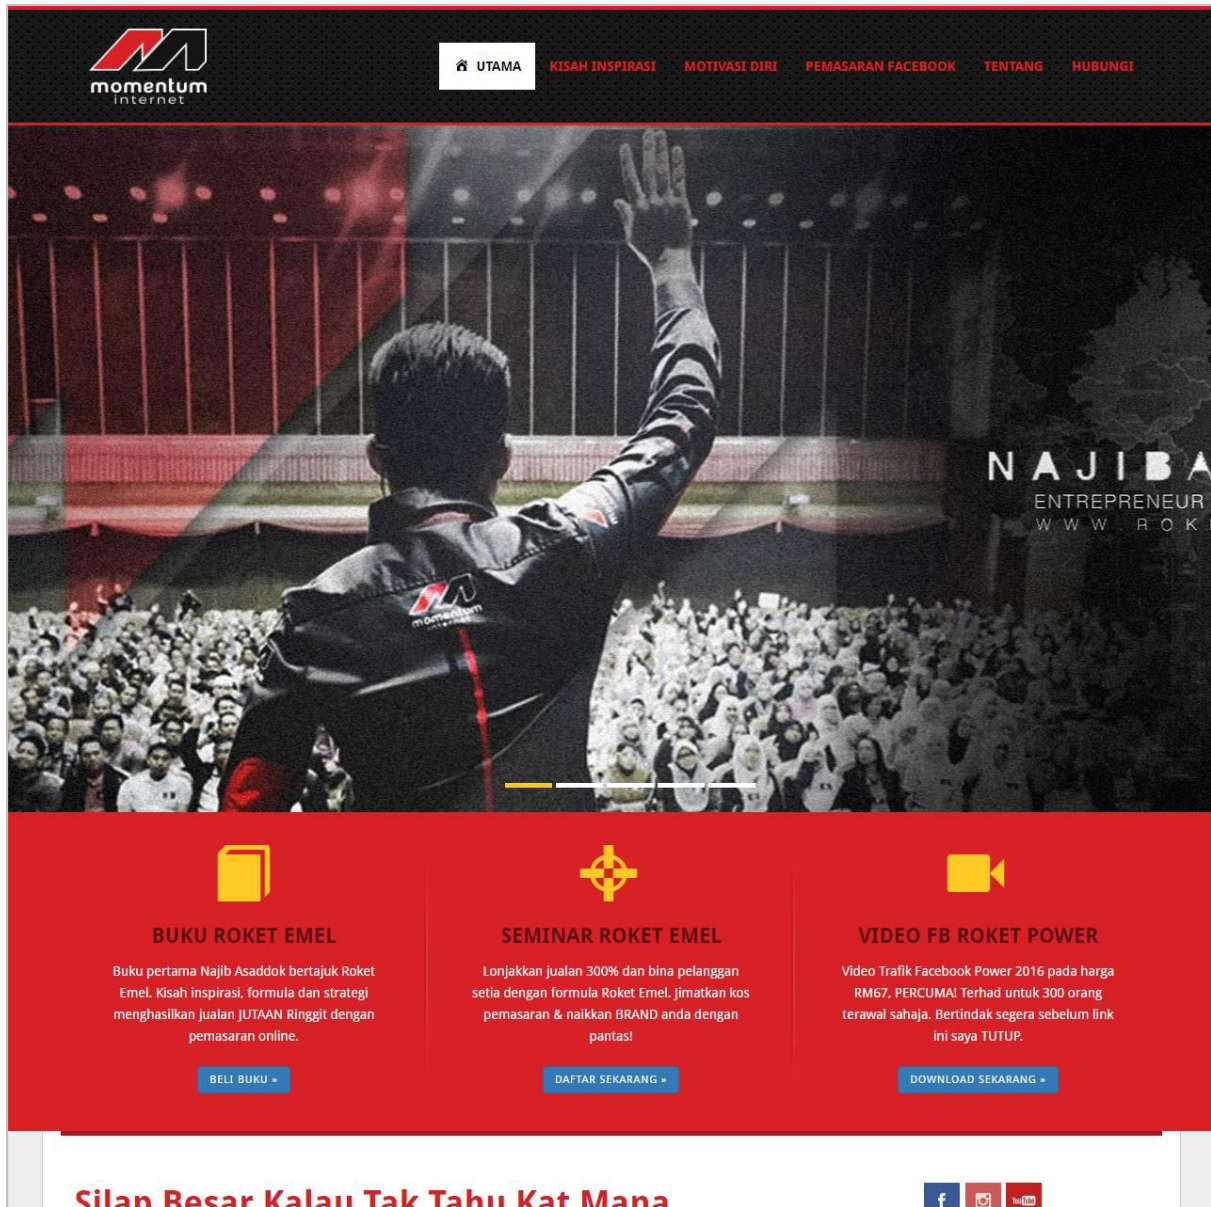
momentum
internet

UTAMA KISAH INSPIRASI MOTIVASI DIRI PEMASARAN FACEBOOK TENTANG HUBUNGI

NAJIB A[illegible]
ENTREPRENEUR
WWW.ROK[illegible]

momentum

BUKU ROKET EMEL
Buku pertama Najib Asaddok bertajuk Roket Emel. Kisah inspirasi, formula dan strategi menghasilkan jualan JUTAAN Ringgit dengan pemasaran online.
BELI BUKU »

SEMINAR ROKET EMEL
Lonjakkan jualan 300% dan bina pelanggan setia dengan formula Roket Emel. Jimatkan kos pemasaran & naikkan BRAND anda dengan pantas!
DAFTAR SEKARANG »

VIDEO FB ROKET POWER
Video Trafik Facebook Power 2016 pada harga RM67, PERCUMA! Terhad untuk 300 orang terawal sahaja. Bertindak segera sebelum link ini saya TUTUP.
DOWNLOAD SEKARANG »

Silap Besar Kalau Tak Tahu Kat Mana

f YouTube